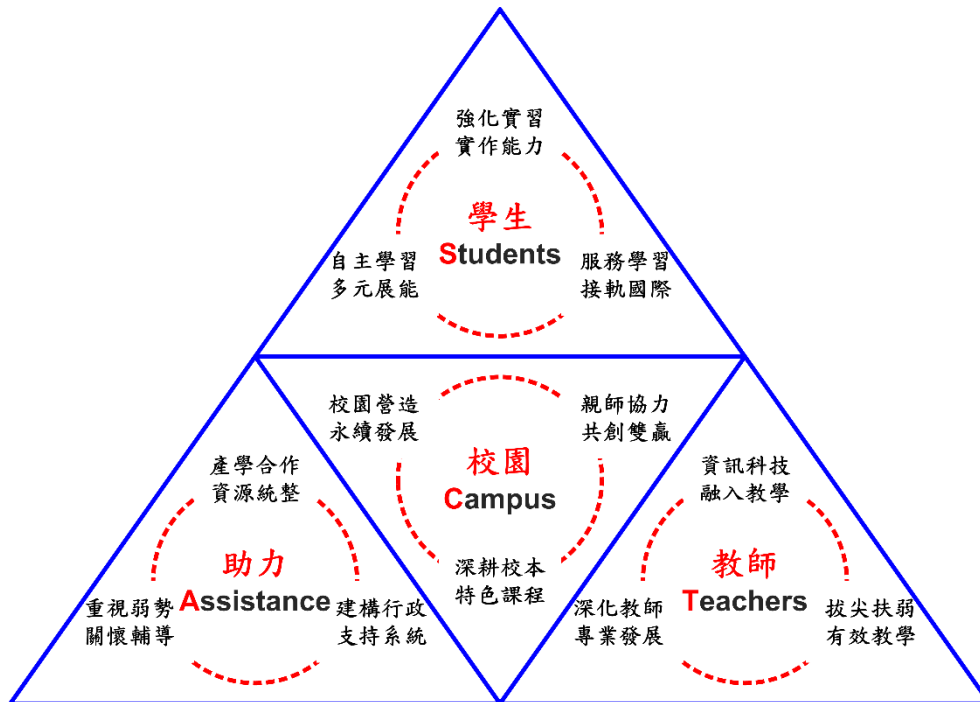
強化實習
實作能力

學生
Students

自主學習
多元展能

服務學習
接軌國際

校園營造
永續發展

親師協力
共創雙贏

校園
Campus

深耕校本
特色課程

產學合作
資源統整

助力
Assistance

重視弱勢
關懷輔導

建構行政
支持系統

資訊科技
融入教學

教師
Teachers

深化教師
專業發展

拔尖扶弱
有效教學